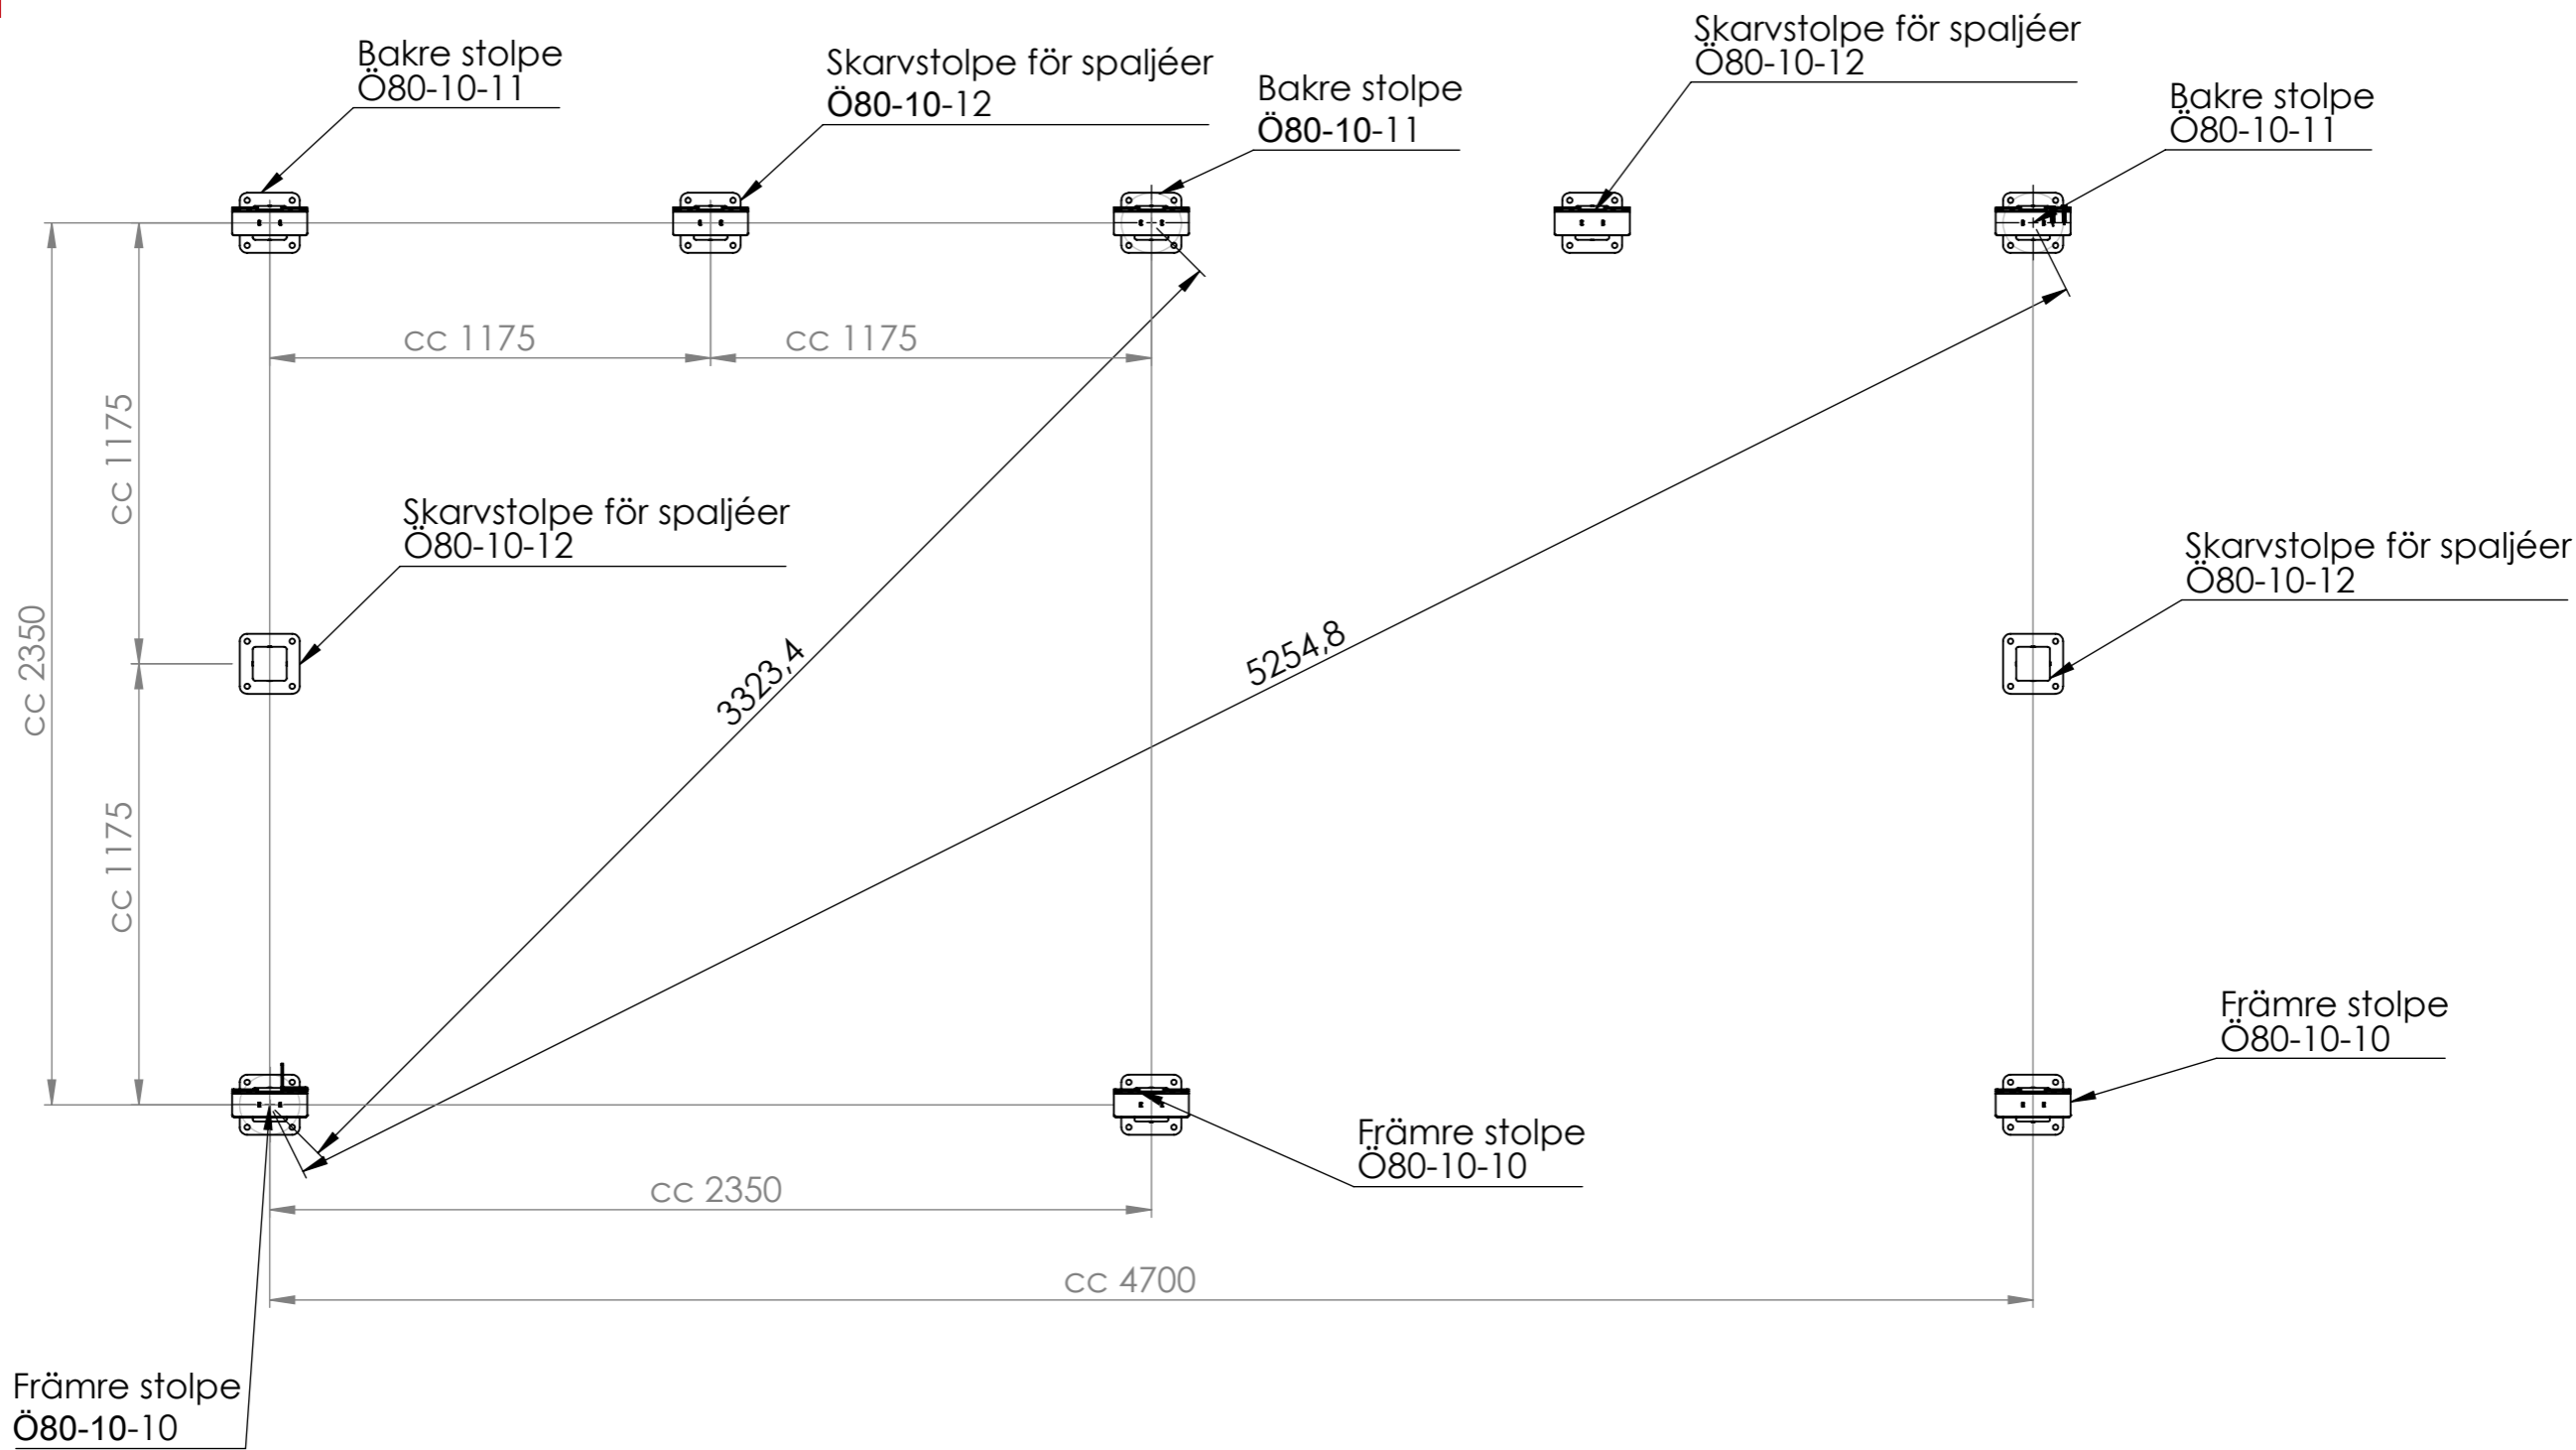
Bakre stolpe
Ö80-10-11

Skarvstolpe för spaljéer
Ö80-10-12

Bakre stolpe
Ö80-10-11

Skarvstolpe för spaljéer
Ö80-10-12

Bakre stolpe
Ö80-10-11

cc 1175

cc 1175

cc 1175

cc 2350

Skarvstolpe för spaljéer
Ö80-10-12

3323,4

5254,8

Skarvstolpe för spaljéer
Ö80-10-12

cc 1175

Främre stolpe
Ö80-10-10

Främre stolpe
Ö80-10-10

cc 2350

cc 4700

Främre stolpe
Ö80-10-10